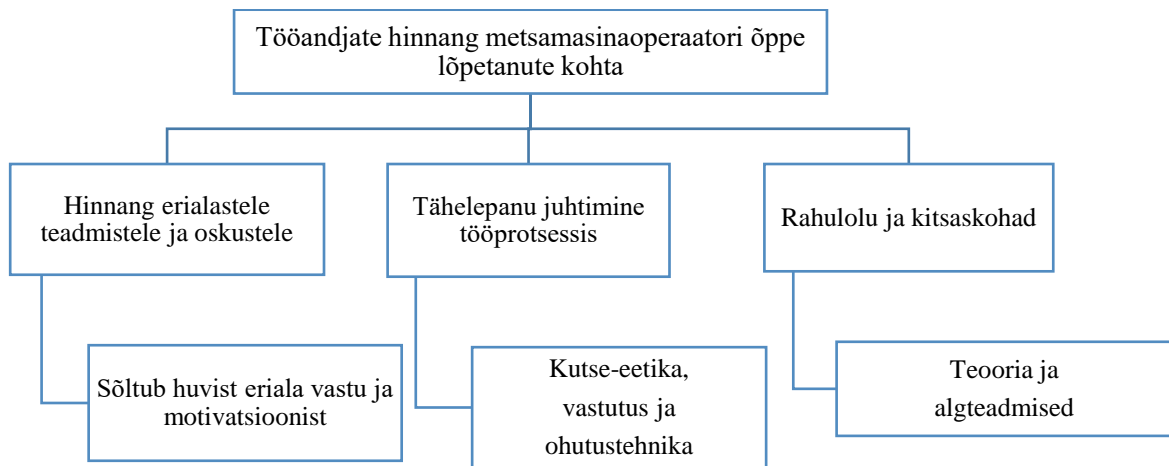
Tööandjate hinnang metsamasinaoperaatori õppe lõpetanute kohta

Hinnang erialastele teadmistele ja oskustele

Sõltub huvist eriala vastu ja motivatsioonist

Tähelepanu juhtimine tööprotsessis

Kutse-eetika, vastutus ja ohutustehnika

Rahulolu ja kitsaskohad

Teooria ja algteadmised